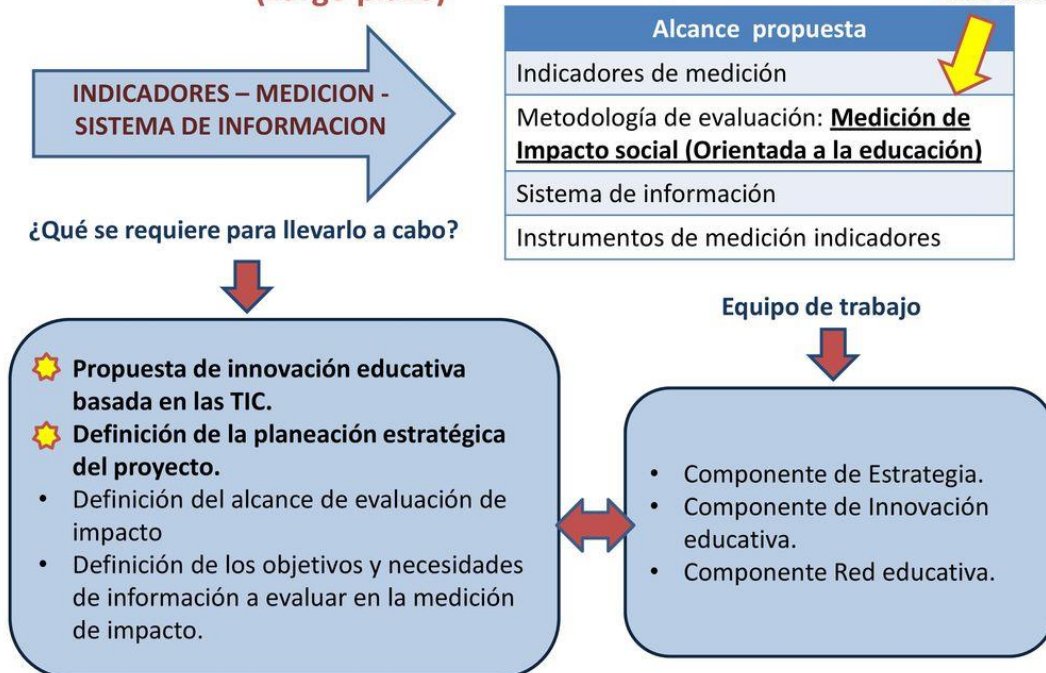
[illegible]

INDICADORES – MEDICION - SISTEMA DE INFORMACION

| Alcance propuesta |
|---|
| Indicadores de medición |
| Metodología de evaluación: **Medición de Impacto social (Orientada a la educación)** |
| Sistema de información |
| Instrumentos de medición indicadores |

¿Qué se requiere para llevarlo a cabo?

Equipo de trabajo

- **Propuesta de innovación educativa basada en las TIC.**
- **Definición de la planeación estratégica del proyecto.**
- Definición del alcance de evaluación de impacto
- Definición de los objetivos y necesidades de información a evaluar en la medición de impacto.

- Componente de Estrategia.
- Componente de Innovación educativa.
- Componente Red educativa.